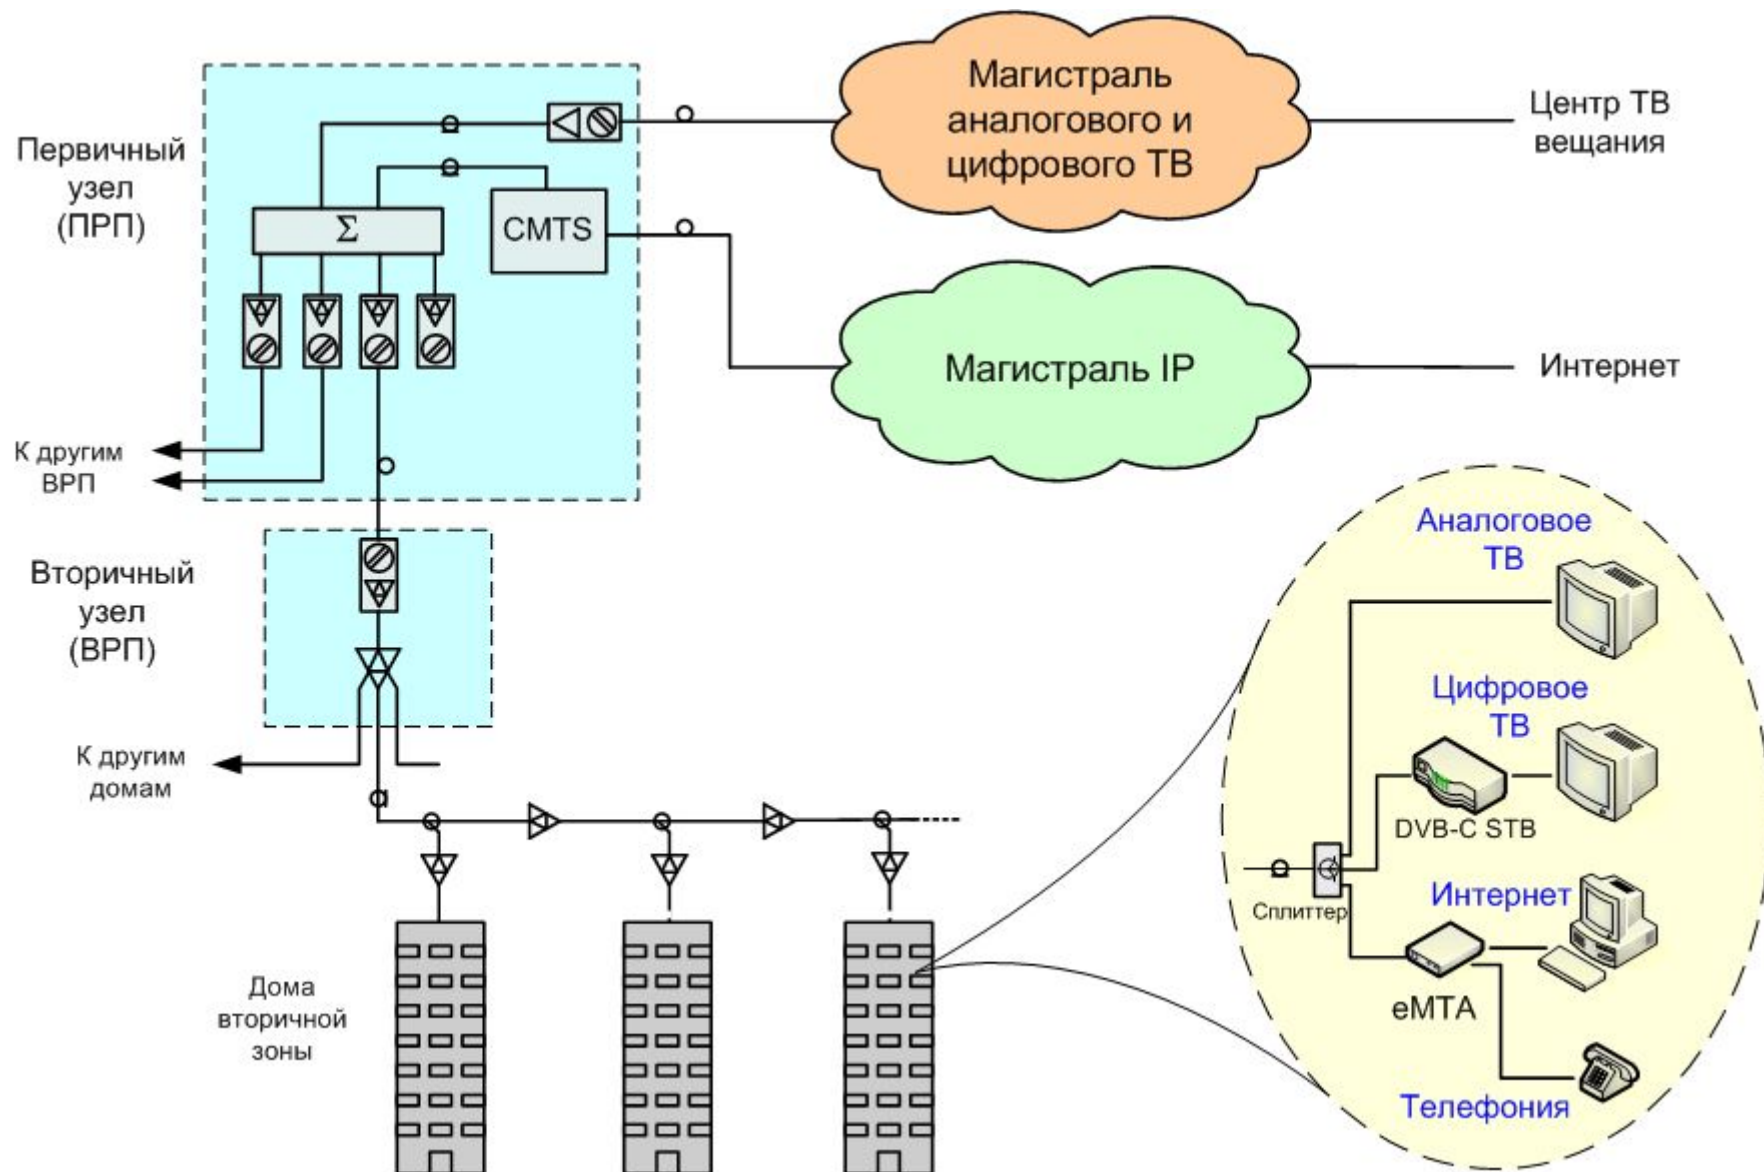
Первичный узел (ПРП)

$\Sigma$

CMTS

Магистраль аналогового и цифрового ТВ

Центр ТВ вещания

Магистраль IP

Интернет

К другим ВРП

Вторичный узел (ВРП)

К другим домам

Дома вторичной зоны

Аналоговое ТВ

Цифровое ТВ

DVB-C STB

Интернет

Сплиттер

eMTA

Телефония